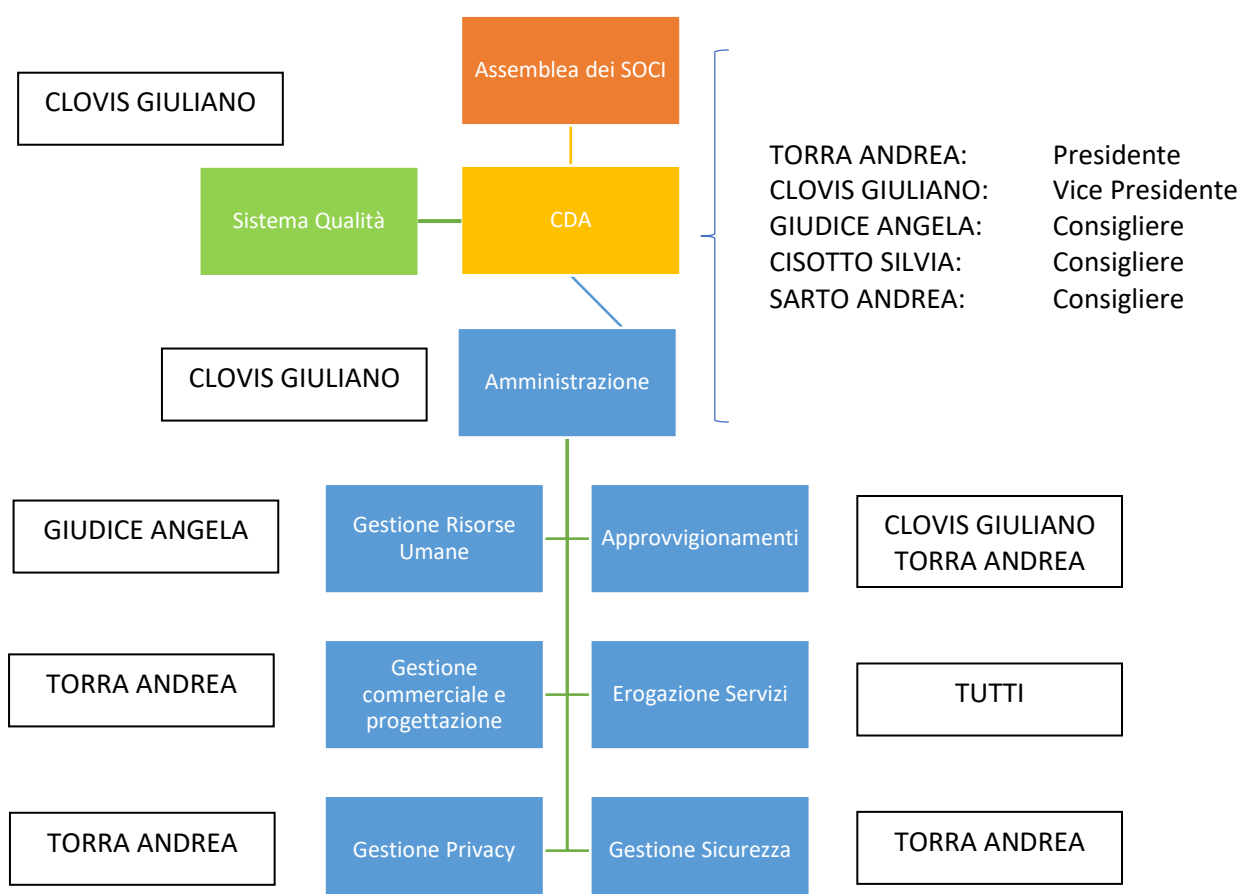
CLOVIS GIULIANO

Assemblea dei SOCI

Sistema Qualità

CDA

TORRA ANDREA: Presidente
CLOVIS GIULIANO: Vice Presidente
GIUDICE ANGELA: Consigliere
CISOTTO SILVIA: Consigliere
SARTO ANDREA: Consigliere

CLOVIS GIULIANO

Amministrazione

GIUDICE ANGELA

Gestione Risorse Umane

Approvvigionamenti

CLOVIS GIULIANO
TORRA ANDREA

TORRA ANDREA

Gestione commerciale e progettazione

Erogazione Servizi

TUTTI

TORRA ANDREA

Gestione Privacy

Gestione Sicurezza

TORRA ANDREA